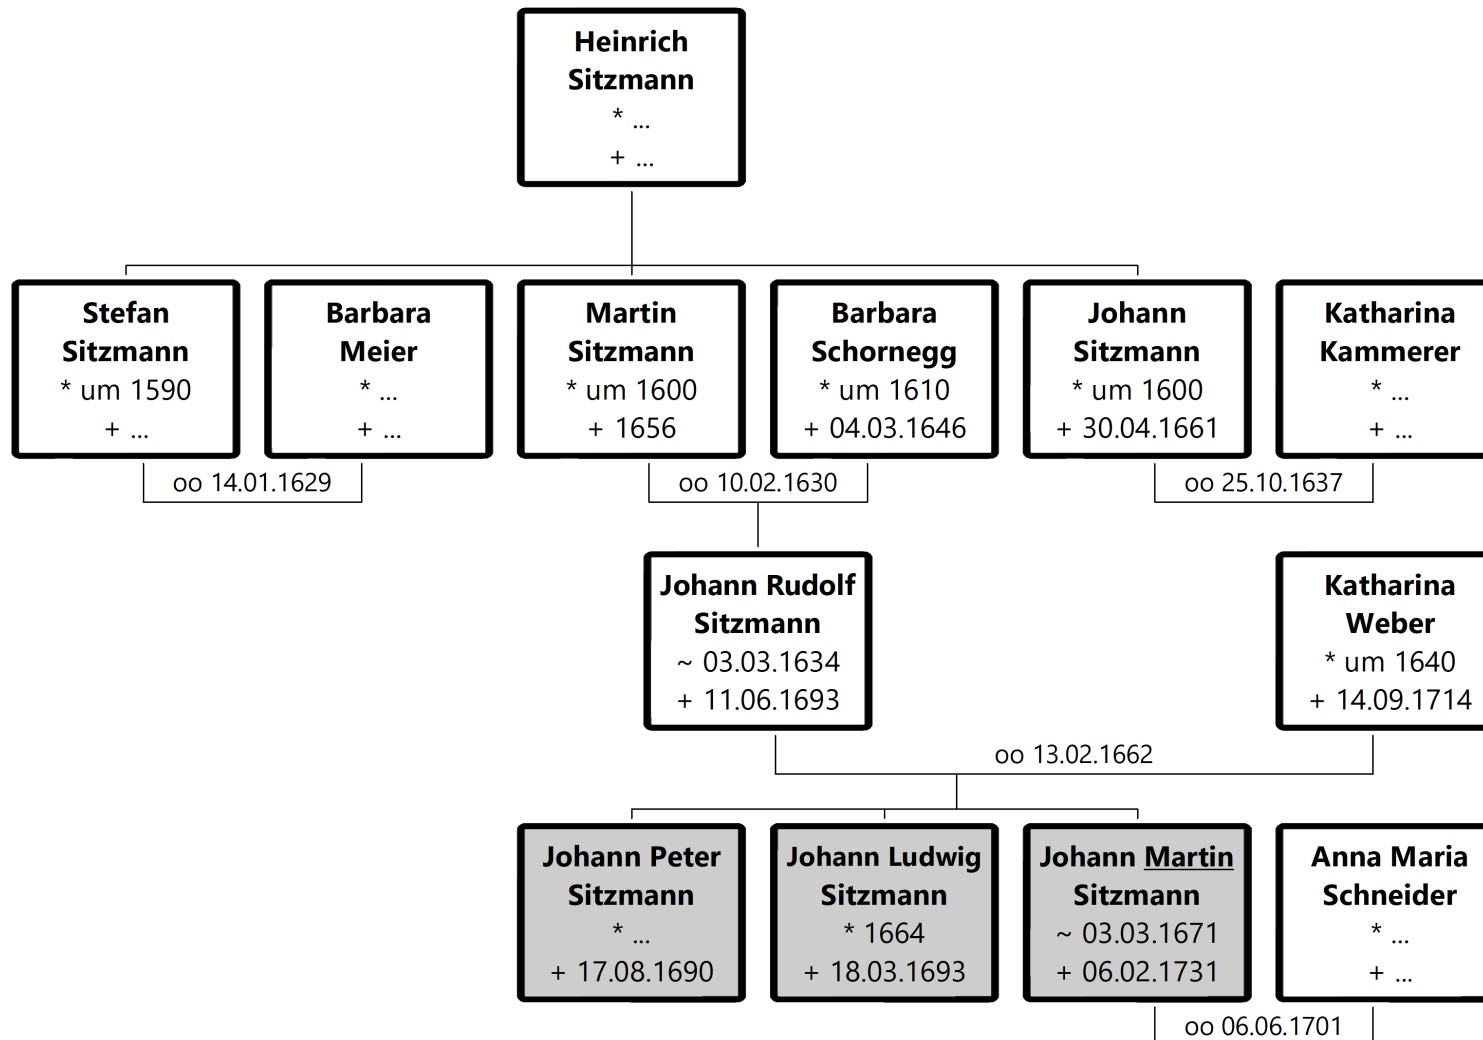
Heinrich Sitzmann
* ...
+ ...

Stefan Sitzmann
* um 1590
+ ...

Barbara Meier
* ...
+ ...

oo 14.01.1629

Martin Sitzmann
* um 1600
+ 1656

Barbara Schornegg
* um 1610
+ 04.03.1646

oo 10.02.1630

Johann Sitzmann
* um 1600
+ 30.04.1661

Katharina Kammerer
* ...
+ ...

oo 25.10.1637

Johann Rudolf Sitzmann
~ 03.03.1634
+ 11.06.1693

Katharina Weber
* um 1640
+ 14.09.1714

oo 13.02.1662

Johann Peter Sitzmann
* ...
+ 17.08.1690

Johann Ludwig Sitzmann
* 1664
+ 18.03.1693

Johann Martin Sitzmann
~ 03.03.1671
+ 06.02.1731

Anna Maria Schneider
* ...
+ ...

oo 06.06.1701